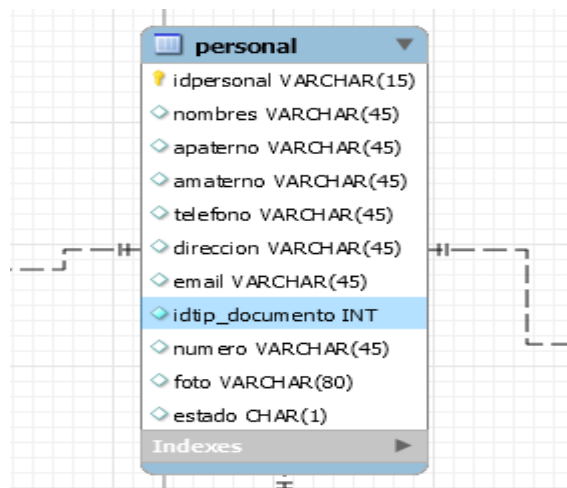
personal
idpersonal VARCHAR(15)
nombres VARCHAR(45)
apaterno VARCHAR(45)
amaterno VARCHAR(45)
telefono VARCHAR(45)
direccion VARCHAR(45)
email VARCHAR(45)
idtip_documento INT
numero VARCHAR(45)
foto VARCHAR(80)
estado CHAR(1)
Indexes